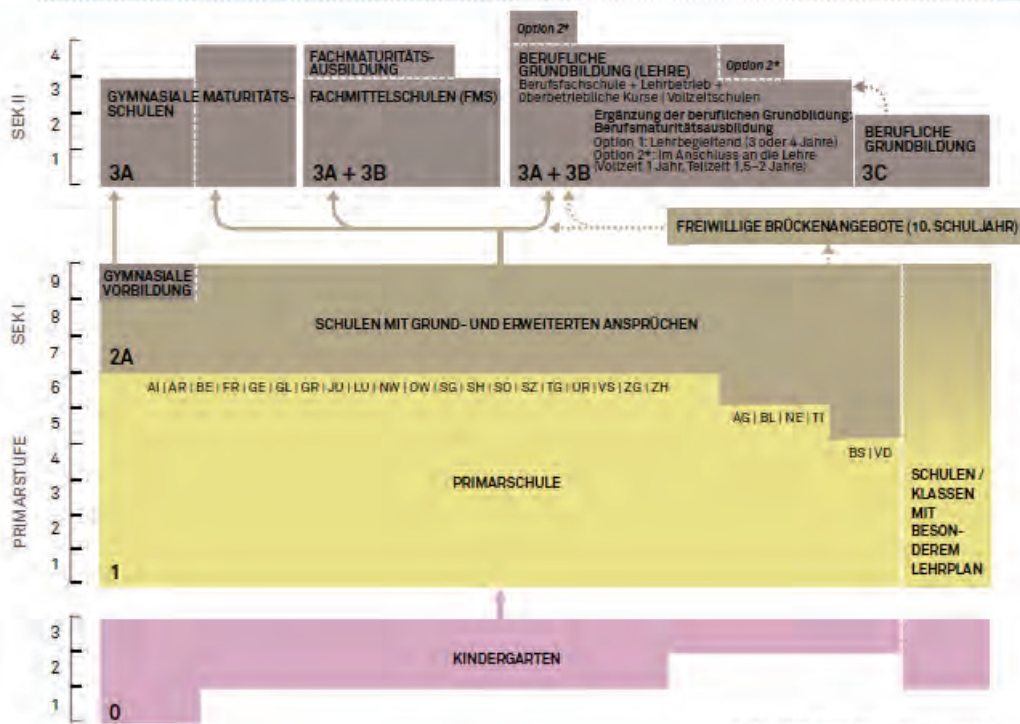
SEK II

4
3
2
1

GYMNASIALE MATURITÄTS-SCHULEN

3A

FACHMATURITÄTS-AUSBILDUNG

FACHMITTELSCHULEN (FMS)

3A + 3B

Option 2*

BERUFLICHE GRUNDBILDUNG (LEHRE)

Option 2*

Berufsfachschule + Lehrbetrieb + überbetriebliche Kurse | Vollzeitschulen

Ergänzung der beruflichen Grundbildung: Berufsmaturitätsausbildung

Option 1: Lehrbegleitend (3 oder 4 Jahre)

Option 2*: im Anschluss an die Lehre (Vollzeit 1 Jahr, Teilzeit 1,5–2 Jahre)

3A + 3B

BERUFLICHE GRUNDBILDUNG

3C

FREIWILLIGE BRÜCKENANGEBOTE (10. SCHULJAHR)

SEK I

9
8
7

GYMNASIALE VORBILDUNG

SCHULEN MIT GRUND- UND ERWEITERTEN ANSPRÜCHEN

2A

PRIMARSTUFE

6
5
4
3
2
1

AI | AR | BE | FR | GE | GL | GR | JU | LU | NW | OW | SG | SH | SO | SZ | TG | UR | VS | ZG | ZH

AG | BL | NE | TI

BS | VD

PRIMARSCHULE

1

SCHULEN / KLASSEN MIT BESON-DEREM LEHRPLAN

3
2
1

KINDERGARTEN

0